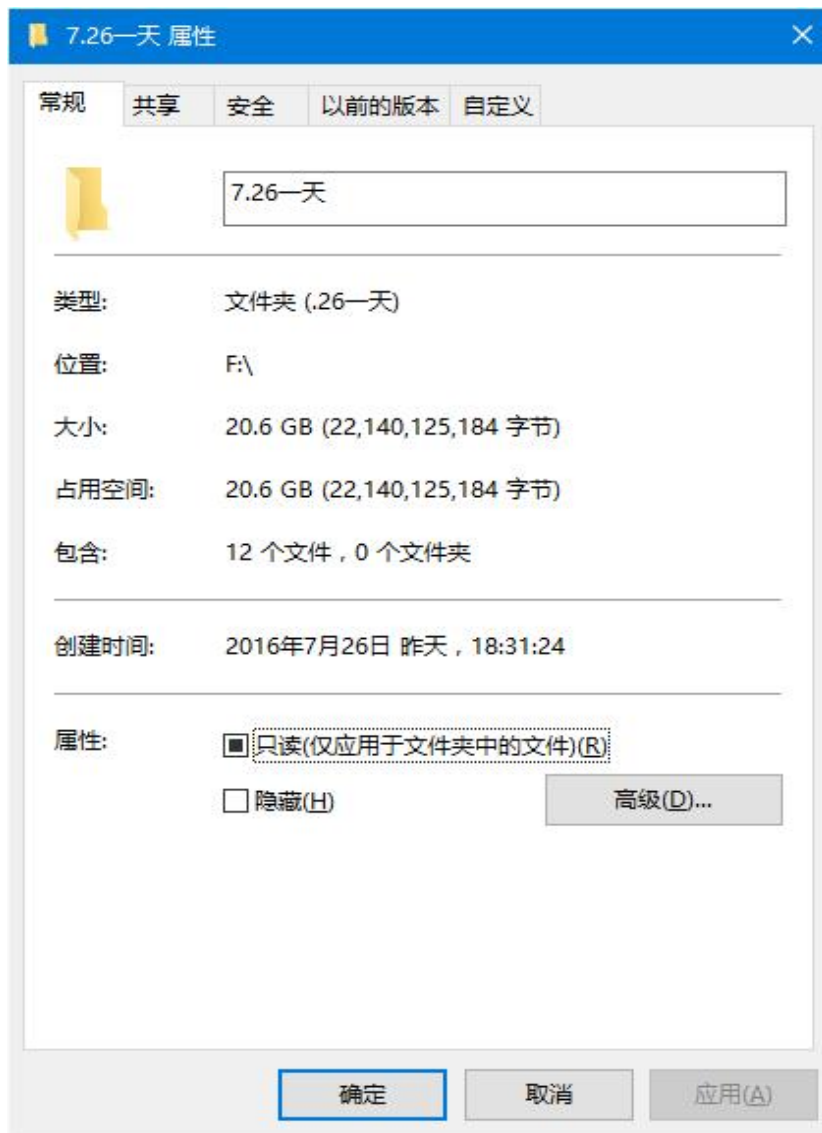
7.26一天 属性

×

常规 | 共享 | 安全 | 以前的版本 | 自定义

7.26一天

类型: 文件夹 (.26一天)

位置: F:\

大小: 20.6 GB (22,140,125,184 字节)

占用空间: 20.6 GB (22,140,125,184 字节)

包含: 12 个文件，0 个文件夹

创建时间: 2016年7月26日 昨天，18:31:24

属性: 只读(仅应用于文件夹中的文件)(R)

隐藏(H)

高级(D)...

确定

取消

应用(A)